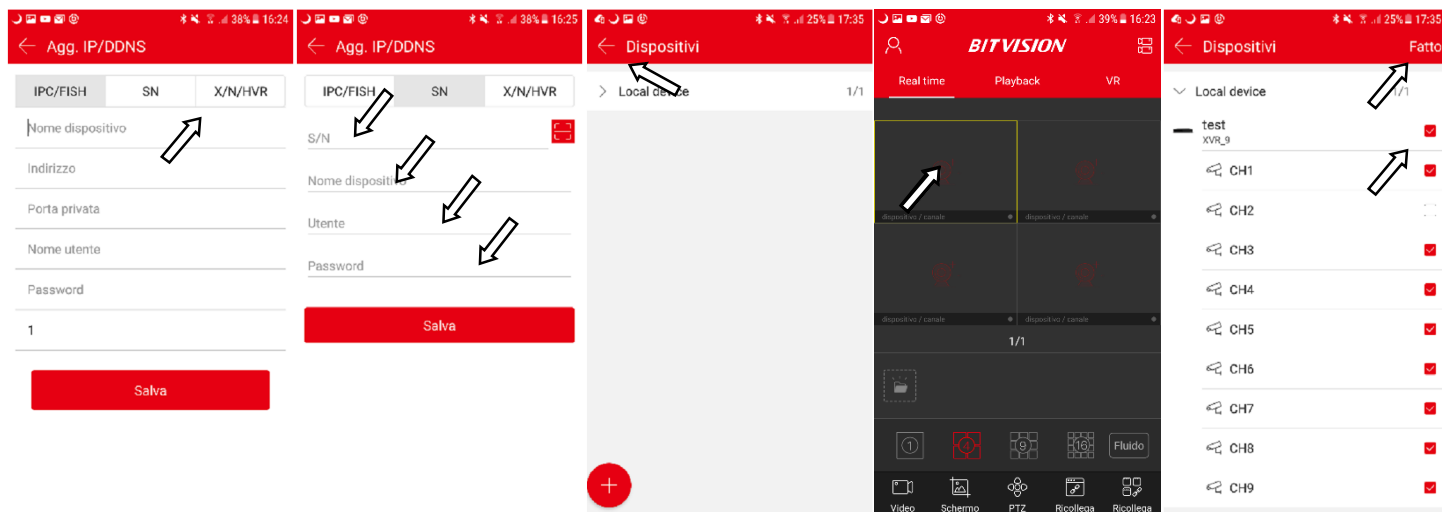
38% 16:24
Agg. IP/DDNS
IPC/FISH
SN
X/N/HVR
Nome dispositivo
Indirizzo
Porta privata
Nome utente
Password
1
Salva

38% 16:25
Agg. IP/DDNS
IPC/FISH
SN
X/N/HVR
S/N
Nome dispositivo
Utente
Password
Salva

25% 17:35
Dispositivi
Local device
1/1

39% 16:23
BITVISION
Real time
Playback
VR
dispositivo / canale
dispositivo / canale
dispositivo / canale
dispositivo / canale
1/1
1
4
9
16
Fluido
Video
Schermo
PTZ
Ricollega
Ricollega

25% 17:35
Dispositivi
Fatto
Local device
1/1
test
XVR_9
CH1
CH2
CH3
CH4
CH5
CH6
CH7
CH8
CH9